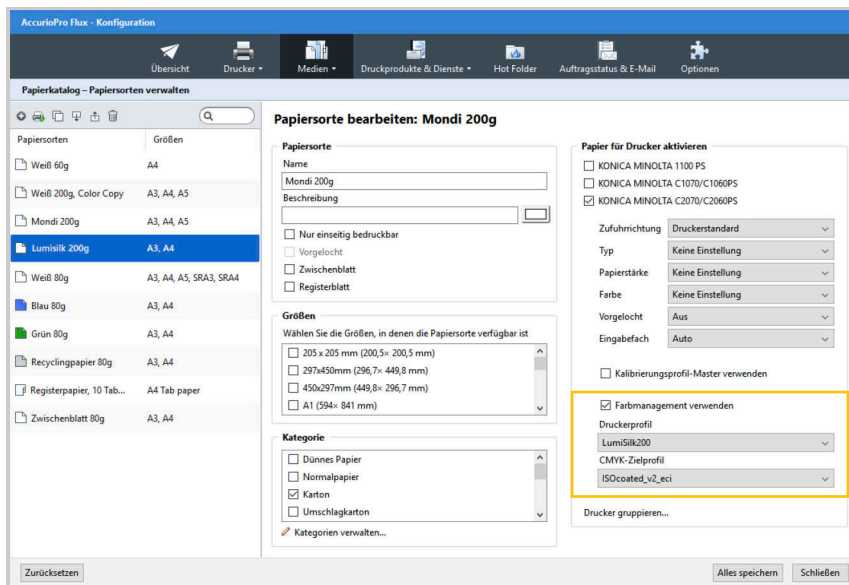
AccurioPro Flux - Konfiguration

Übersicht
Drucker ▾
Medien ▾
Druckprodukte & Dienste ▾
Hot Folder
Auftragsstatus & E-Mail
Optionen

Papierkatalog – Papiersorten verwalten

| Papiersorten | Größen |
|---|---|
| Weiß 60g | A4 |
| Weiß 200g, Color Copy | A3, A4, A5 |
| Mondi 200g | A3, A4, A5 |
| Lumisilk 200g | A3, A4 |
| Weiß 80g | A3, A4, A5, SRA3, SRA4 |
| Blau 80g | A3, A4 |
| Grün 80g | A3, A4 |
| Recyclingpapier 80g | A3, A4 |
| Registerpapier, 10 Tab... | A4 Tab paper |
| Zwischenblatt 80g | A3, A4 |

Papiersorte bearbeiten: Mondi 200g

Papiersorte
Name
Mondi 200g
Beschreibung
Nur einseitig bedruckbar
Vorgelocht
Zwischenblatt
Registerblatt

Größen
Wählen Sie die Größen, in denen die Papiersorte verfügbar ist
205 x 205 mm (200,5× 200,5 mm)
297x450mm (296,7× 449,8 mm)
450x297mm (449,8× 296,7 mm)
A1 (594× 841 mm)

Kategorie
Dünnes Papier
Normalpapier
Karton
Umschlagkarton
Kategorien verwalten...

Papier für Drucker aktivieren
KONICA MINOLTA 1100 PS
KONICA MINOLTA C1070/C1060PS
KONICA MINOLTA C2070/C2060PS

| Zuführrichtung | Druckerstandard |
|---|---|
| Typ | Keine Einstellung |
| Papierstärke | Keine Einstellung |
| Farbe | Keine Einstellung |
| Vorgelocht | Aus |
| Eingabefach | Auto |

Kalibrierungsprofil-Master verwenden

Farbmanagement verwenden
Druckerprofil
LumiSilk200
CMYK-Zielprofil
ISOcoated_v2_eci

Drucker gruppieren...

Zurücksetzen
Alles speichern
Schließen